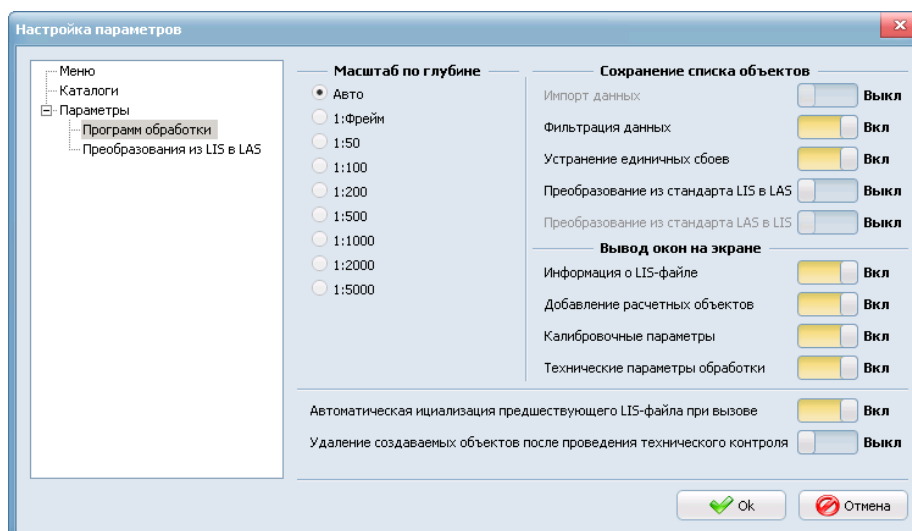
Настройка параметров

Меню
Каталоги
Параметры
Программ обработки
Преобразования из LIS в LAS

Масштаб по глубине
Авто
1:Фрейм
1:50
1:100
1:200
1:500
1:1000
1:2000
1:5000

Сохранение списка объектов
Импорт данных Выкл
Фильтрация данных Вкл
Устранение единичных сбоев Вкл
Преобразование из стандарта LIS в LAS Выкл
Преобразование из стандарта LAS в LIS Выкл

Вывод окон на экране
Информация о LIS-файле Вкл
Добавление расчетных объектов Вкл
Калибровочные параметры Вкл
Технические параметры обработки Вкл

Автоматическая ициализация предшествующего LIS-файла при вызове Вкл
Удаление создаваемых объектов после проведения технического контроля Выкл

Ok
Отмена